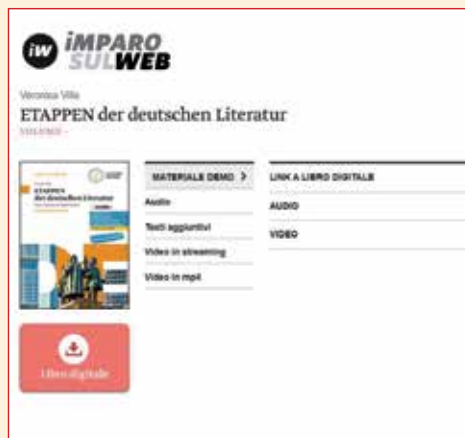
iW iMPARO SULWEB

Veronica Villa

ETAPPEN der deutschen Literatur

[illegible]

ETAPPEN der deutschen Literatur

MATERIALE DEMO >

Audio

Testi aggiuntivi

Video in streaming

Video in mp4

LINK A LIBRO DIGITALE

AUDIO

VIDEO

Libro digitale